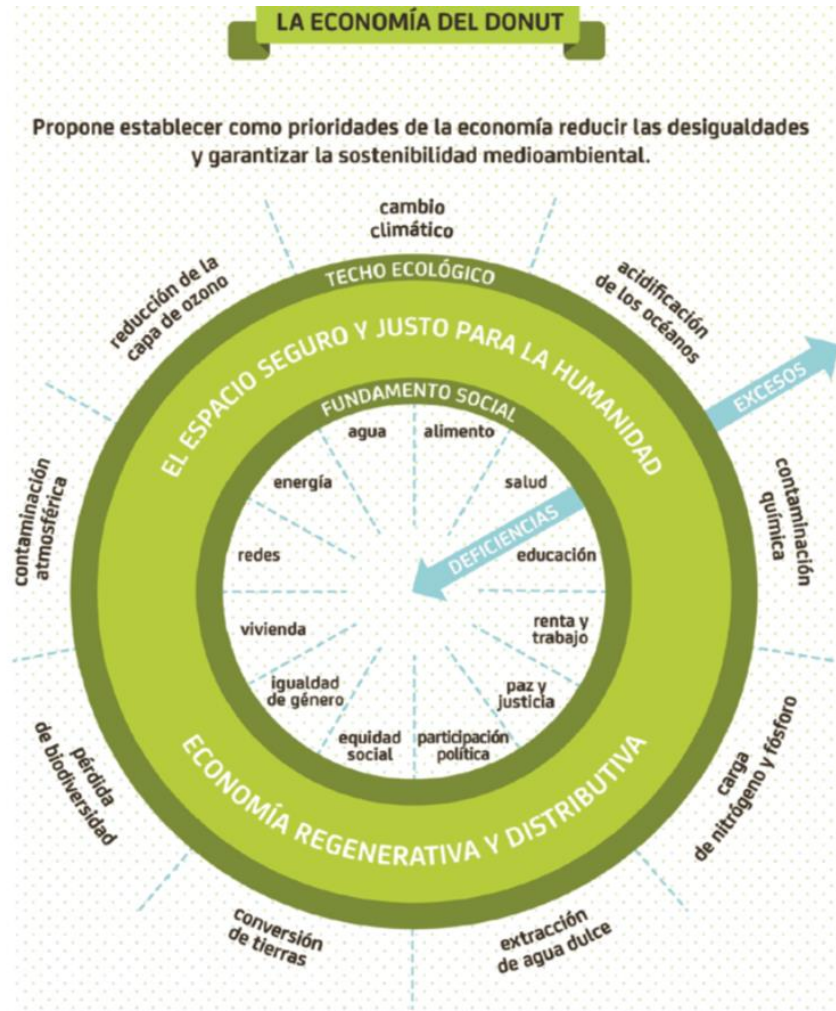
LA ECONOMÍA DEL DONUT

Propone establecer como prioridades de la economía reducir las desigualdades y garantizar la sostenibilidad medioambiental.

cambio climático

acidificación de los océanos

contaminación química

carga de nitrógeno y fósforo

extracción de agua dulce

conversión de tierras

pérdida de biodiversidad

contaminación atmosférica

reducción de la capa de ozono

TECHO ECOLÓGICO

EL ESPACIO SEGURO Y JUSTO PARA LA HUMANIDAD

EXCESOS

FUNDAMENTO SOCIAL

agua

alimento

salud

educación

renta y trabajo

paz y justicia

participación política

equidad social

igualdad de género

vivienda

redes

energía

DEFICIENCIAS

ECONOMÍA REGENERATIVA Y DISTRIBUTIVA